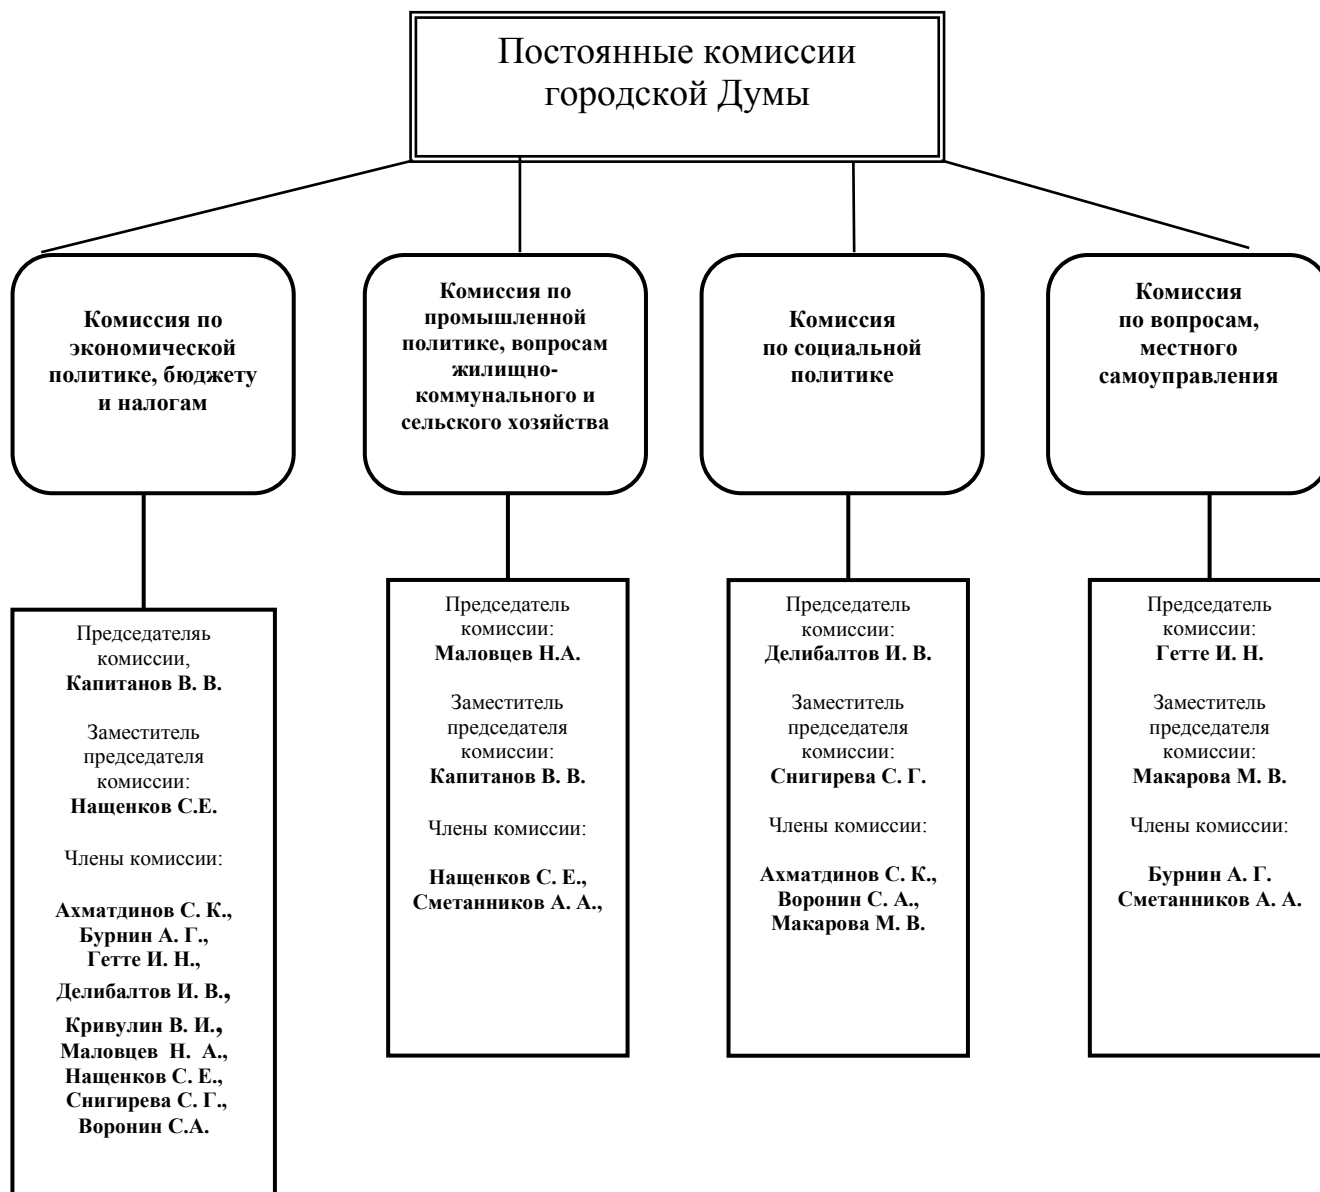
Постоянные комиссии городской Думы

Комиссия по экономической политике, бюджету и налогам

Комиссия по промышленной политике, вопросам жилищно-коммунального и сельского хозяйства

Комиссия по социальной политике

Комиссия по вопросам, местного самоуправления

Председателяь комиссии,
Капитанов В. В.

Заместитель председателя комиссии:
Нащенков С.Е.

Члены комиссии:

Ахматдинов С. К.,
Бурнин А. Г.,
Гетте И. Н.,
Делибалтов И. В.,
Кривулин В. И.,
Маловцев Н. А.,
Нащенков С. Е.,
Снигирева С. Г.,
Воронин С.А.

Председатель комиссии:
Маловцев Н.А.

Заместитель председателя комиссии:
Капитанов В. В.

Члены комиссии:

Нащенков С. Е.,
Сметанников А. А.,

Председатель комиссии:
Делибалтов И. В.

Заместитель председателя комиссии:
Снигирева С. Г.

Члены комиссии:

Ахматдинов С. К.,
Воронин С. А.,
Макарова М. В.

Председатель комиссии:
Гетте И. Н.

Заместитель председателя комиссии:
Макарова М. В.

Члены комиссии:

Бурнин А. Г.
Сметанников А. А.